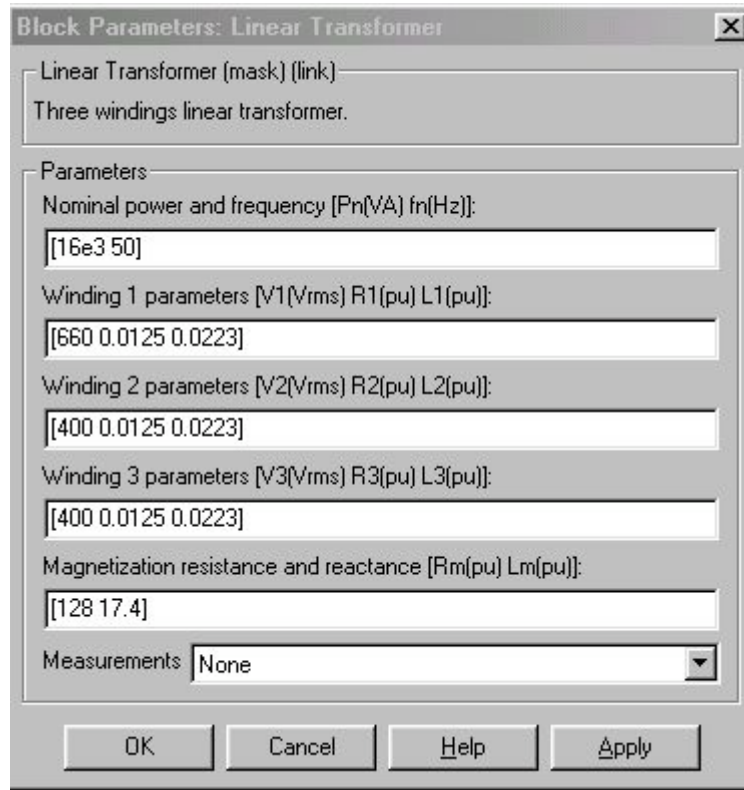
Block Parameters: Linear Transformer

Linear Transformer (mask) (link)

Three windings linear transformer.

Parameters

Nominal power and frequency [Pn(VA) fn(Hz)]:

[16e3 50]

Winding 1 parameters [V1(Vrms) R1(pu) L1(pu)]:

[660 0.0125 0.0223]

Winding 2 parameters [V2(Vrms) R2(pu) L2(pu)]:

[400 0.0125 0.0223]

Winding 3 parameters [V3(Vrms) R3(pu) L3(pu)]:

[400 0.0125 0.0223]

Magnetization resistance and reactance [Rm(pu) Lm(pu)]:

[128 17.4]

Measurements None

OK Cancel Help Apply